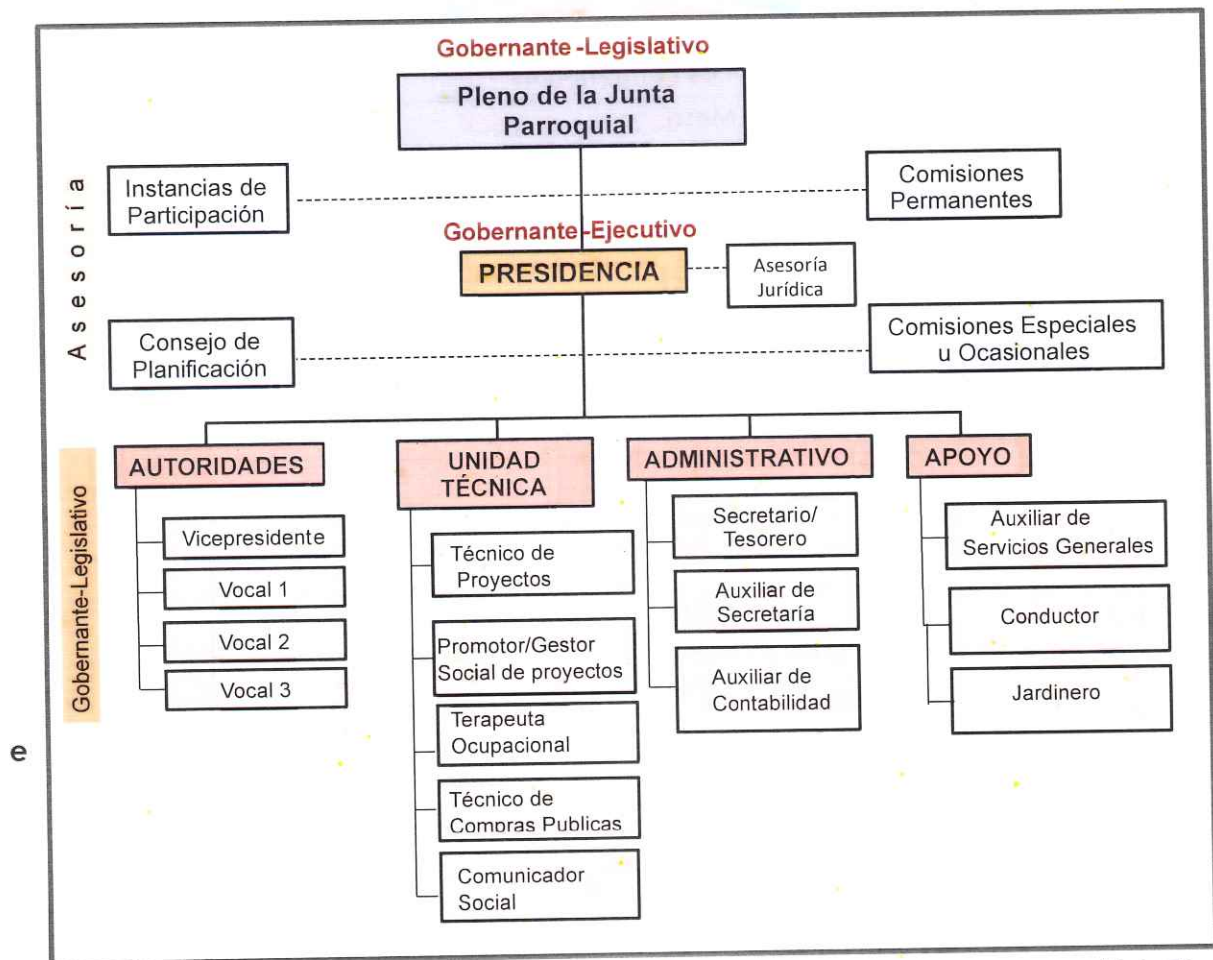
Gobernante -Legislativo

Pleno de la Junta Parroquial

Asesoría

Instancias de Participación

Comisiones Permanentes

Gobernante-Ejecutivo

PRESIDENCIA

Asesoría Jurídica

Consejo de Planificación

Comisiones Especiales u Ocasionales

Gobernante-Legislativo

AUTORIDADES

Vicepresidente

Vocal 1

Vocal 2

Vocal 3

UNIDAD TÉCNICA

Técnico de Proyectos

Promotor/Gestor Social de proyectos

Terapeuta Ocupacional

Técnico de Compras Publicas

Comunicador Social

ADMINISTRATIVO

Secretario/ Tesorero

Auxiliar de Secretaría

Auxiliar de Contabilidad

APOYO

Auxiliar de Servicios Generales

Conductor

Jardinero

e